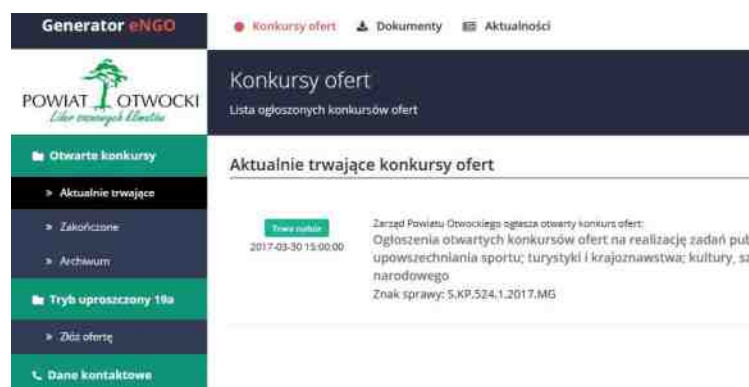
Generator eNGO

Konkursy ofert   Dokumenty   Aktualności

POWIAT OTWOCKI
Lider rozwojowych klimatów

Konkursy ofert
Lista ogłoszonych konkursów ofert

Otwarte konkursy
» Aktualnie trwające
» Zakończone
» Archiwum
Tryb uproszczony 19a
» Złóż ofertę
Dane kontaktowe

Aktualnie trwające konkursy ofert

Trwa nabór
2017-03-30 15:00:00

Zarząd Powiatu Otwockiego ogłasza otwarty konkurs ofert:
Ogłoszenia otwartych konkursów ofert na realizację zadań pub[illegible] upowszechniania sportu; turystyki i krajoznawstwa; kultury, sz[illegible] narodowego
Znak sprawy: S.KP.524.1.2017.MG